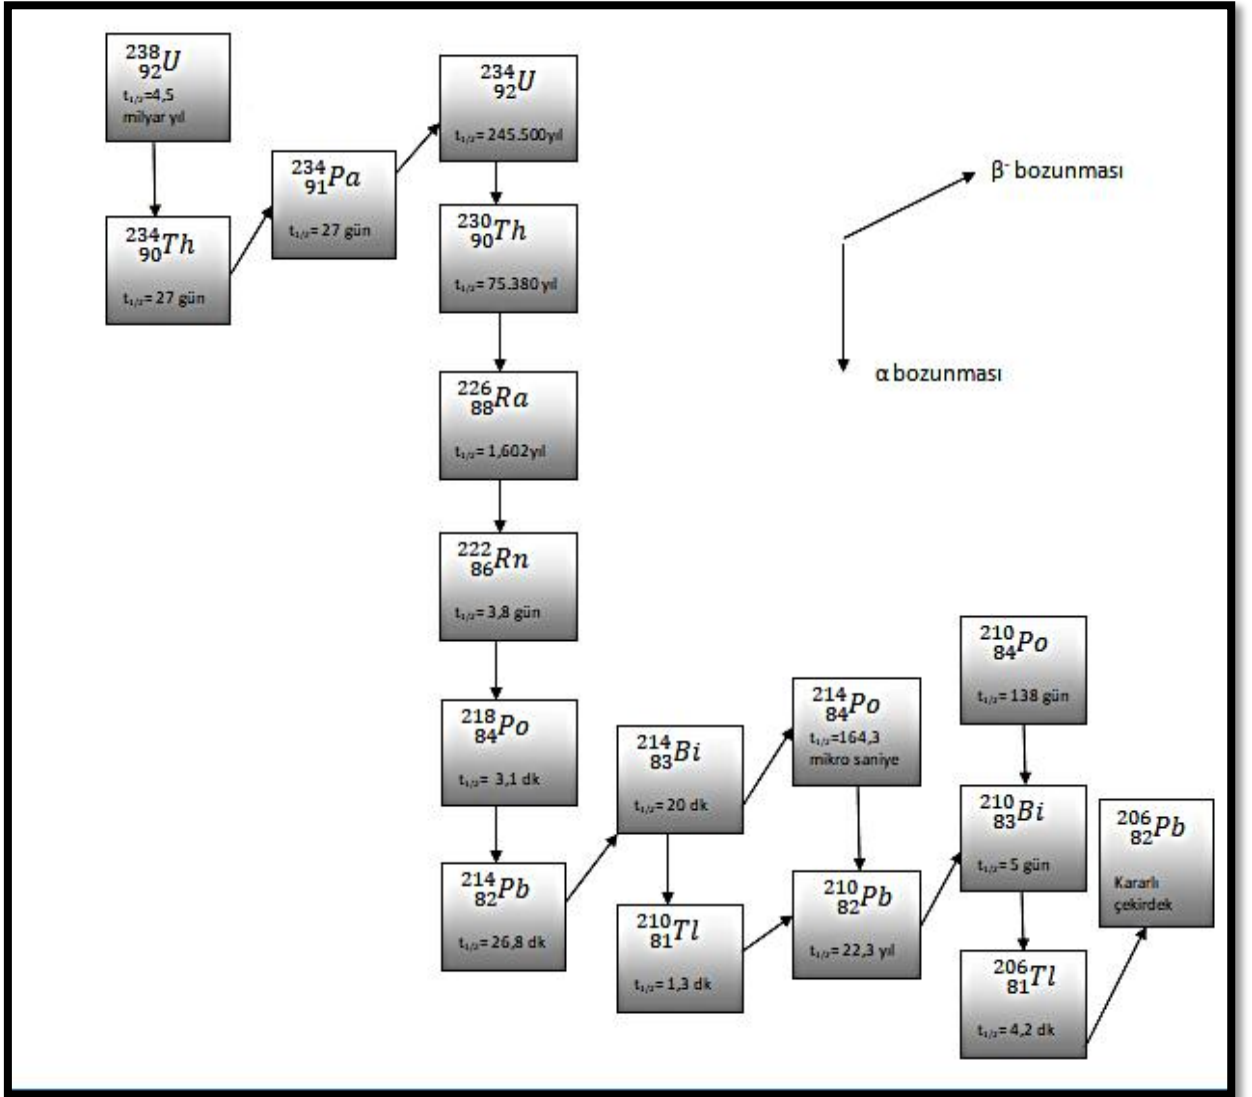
$^{238}_{92}U$
$t_{1/2}$=4,5 milyar yıl

$^{234}_{90}Th$
$t_{1/2}$= 27 gün

$^{234}_{91}Pa$
$t_{1/2}$= 27 gün

$^{234}_{92}U$
$t_{1/2}$= 245.500yıl

$^{230}_{90}Th$
$t_{1/2}$= 75.380 yıl

$^{226}_{88}Ra$
$t_{1/2}$= 1,602yıl

$^{222}_{86}Rn$
$t_{1/2}$= 3,8 gün

$^{218}_{84}Po$
$t_{1/2}$= 3,1 dk

$^{214}_{82}Pb$
$t_{1/2}$= 26,8 dk

$^{214}_{83}Bi$
$t_{1/2}$= 20 dk

$^{210}_{81}Tl$
$t_{1/2}$= 1,3 dk

$^{214}_{84}Po$
$t_{1/2}$=164,3 mikro saniye

$^{210}_{82}Pb$
$t_{1/2}$= 22,3 yıl

$^{210}_{84}Po$
$t_{1/2}$= 138 gün

$^{210}_{83}Bi$
$t_{1/2}$= 5 gün

$^{206}_{81}Tl$
$t_{1/2}$= 4,2 dk

$^{206}_{82}Pb$
Kararlı çekirdek

$\beta^-$ bozunması

α bozunması